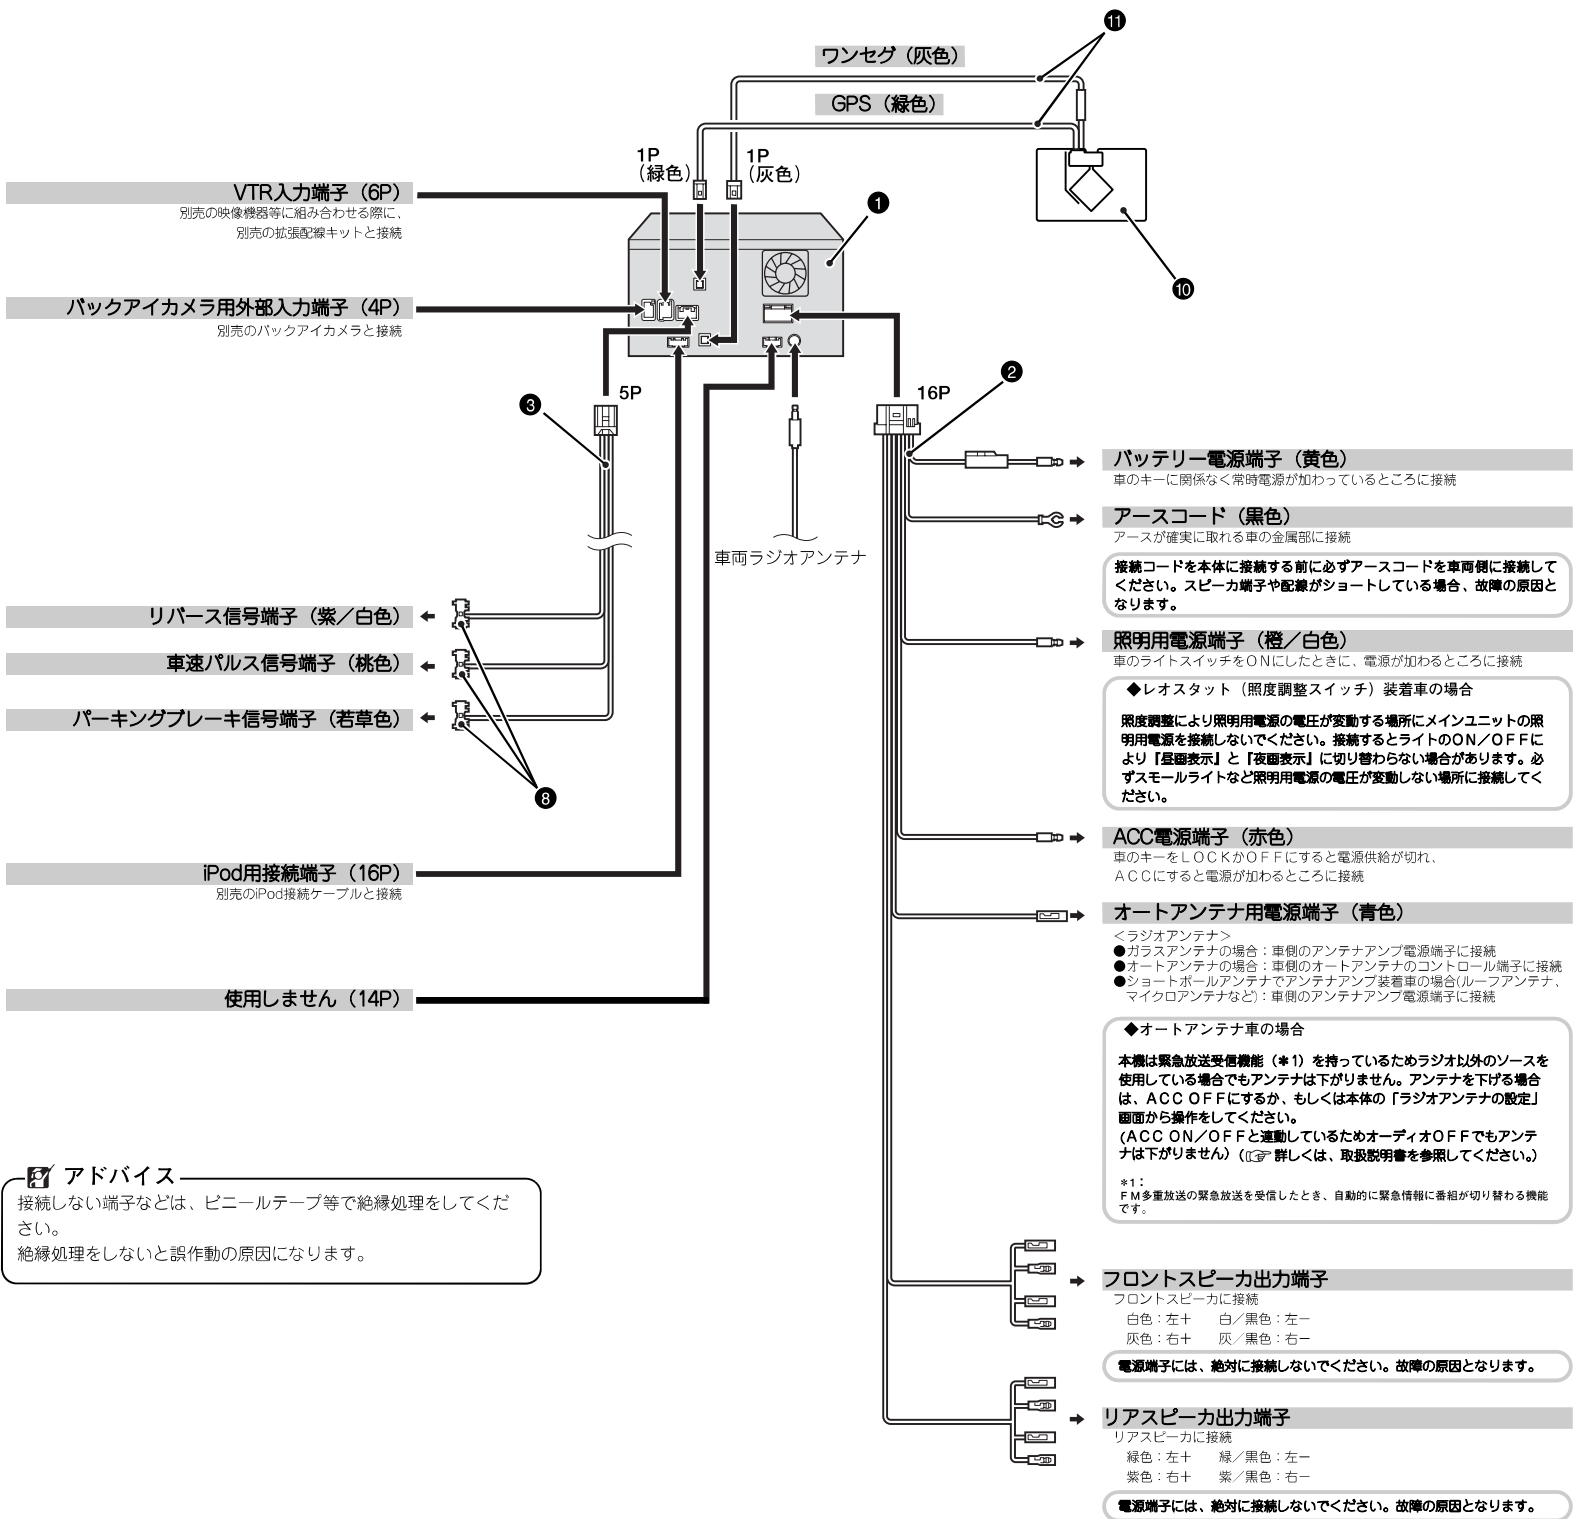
ワンセグ（灰色）
GPS（緑色）
1P（緑色）
1P（灰色）

VTR入力端子（6P）
別売の映像機器等に組み合わせる際に、別売の拡張配線キットと接続

バックアイカメラ用外部入力端子（4P）
別売のバックアイカメラと接続

5P
16P
車両ラジオアンテナ

リバース信号端子（紫／白色）
車速パルス信号端子（桃色）
パーキングブレーキ信号端子（若草色）

iPod用接続端子（16P）
別売のiPod接続ケーブルと接続

使用しません（14P）

バッテリー電源端子（黄色）
車のキーに関係なく常時電源が加わっているところに接続

アースコード（黒色）
アースが確実に取れる車の金属部に接続

接続コードを本体に接続する前に必ずアースコードを車両側に接続してください。スピーカ端子や配線がショートしている場合、故障の原因となります。

照明用電源端子（橙／白色）
車のライトスイッチをONにしたときに、電源が加わるところに接続

◆レオスタット（照度調整スイッチ）装着車の場合

照度調整により照明用電源の電圧が変動する場所にメインユニットの照明用電源を接続しないでください。接続するとライトのON／OFFにより『昼画表示』と『夜画表示』に切り替わらない場合があります。必ずスモールライトなど照明用電源の電圧が変動しない場所に接続してください。

ACC電源端子（赤色）
車のキーをLOCKかOFFにすると電源供給が切れ、ACCにすると電源が加わるところに接続

オートアンテナ用電源端子（青色）
<ラジオアンテナ>
●ガラスアンテナの場合：車側のアンテナアンプ電源端子に接続
●オートアンテナの場合：車側のオートアンテナのコントロール端子に接続
●ショートポールアンテナでアンテナアンプ装着車の場合(ルーフアンテナ、マイクロアンテナなど)：車側のアンテナアンプ電源端子に接続

◆オートアンテナ車の場合

本機は緊急放送受信機能（＊1）を持っているためラジオ以外のソースを使用している場合でもアンテナは下がりません。アンテナを下げる場合は、ACC OFFにするか、もしくは本体の「ラジオアンテナの設定」画面から操作をしてください。
（ACC ON／OFFと連動しているためオーディオOFFでもアンテナは下がりません）（☞ 詳しくは、取扱説明書を参照してください。）

＊1：
FM多重放送の緊急放送を受信したとき、自動的に緊急情報に番組が切り替わる機能です。

フロントスピーカ出力端子
フロントスピーカに接続
白色：左＋　白／黒色：左－
灰色：右＋　灰／黒色：右－

電源端子には、絶対に接続しないでください。故障の原因となります。

リアスピーカ出力端子
リアスピーカに接続
緑色：左＋　緑／黒色：左－
紫色：右＋　紫／黒色：右－

電源端子には、絶対に接続しないでください。故障の原因となります。

アドバイス
接続しない端子などは、ビニールテープ等で絶縁処理をしてください。
絶縁処理をしないと誤作動の原因になります。